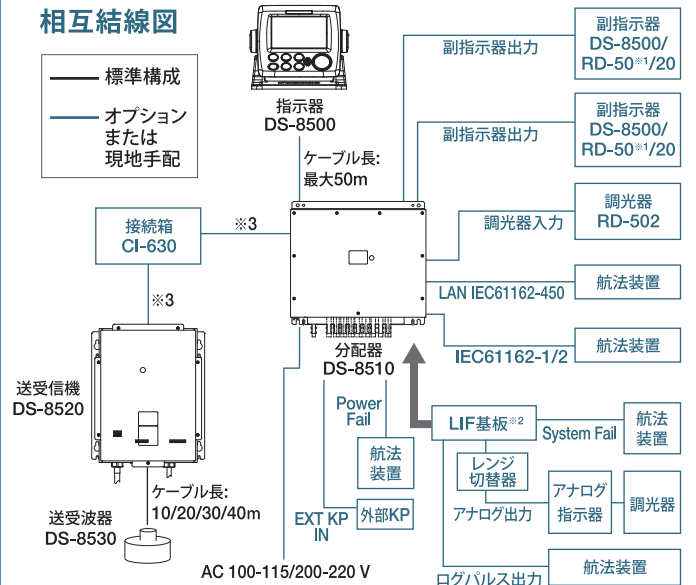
相互結線図

標準構成
オプションまたは現地手配

指示器
DS-8500

ケーブル長:
最大50m

副指示器出力

副指示器
DS-8500/
RD-50※1/20

副指示器出力

副指示器
DS-8500/
RD-50※1/20

調光器入力

調光器
RD-502

接続箱
CI-630

※3

※3

LAN IEC61162-450

航法装置

IEC61162-1/2

航法装置

分配器
DS-8510

送受信機
DS-8520

Power
Fail

航法
装置

LIF基板※2

System Fail

航法
装置

レンジ
切替器

アナログ
指示器

調光器

アナログ出力

ケーブル長:
10/20/30/40m

送受波器
DS-8530

EXT KP
IN

外部KP

AC 100-115/200-220 V

ログパルス出力

航法装置